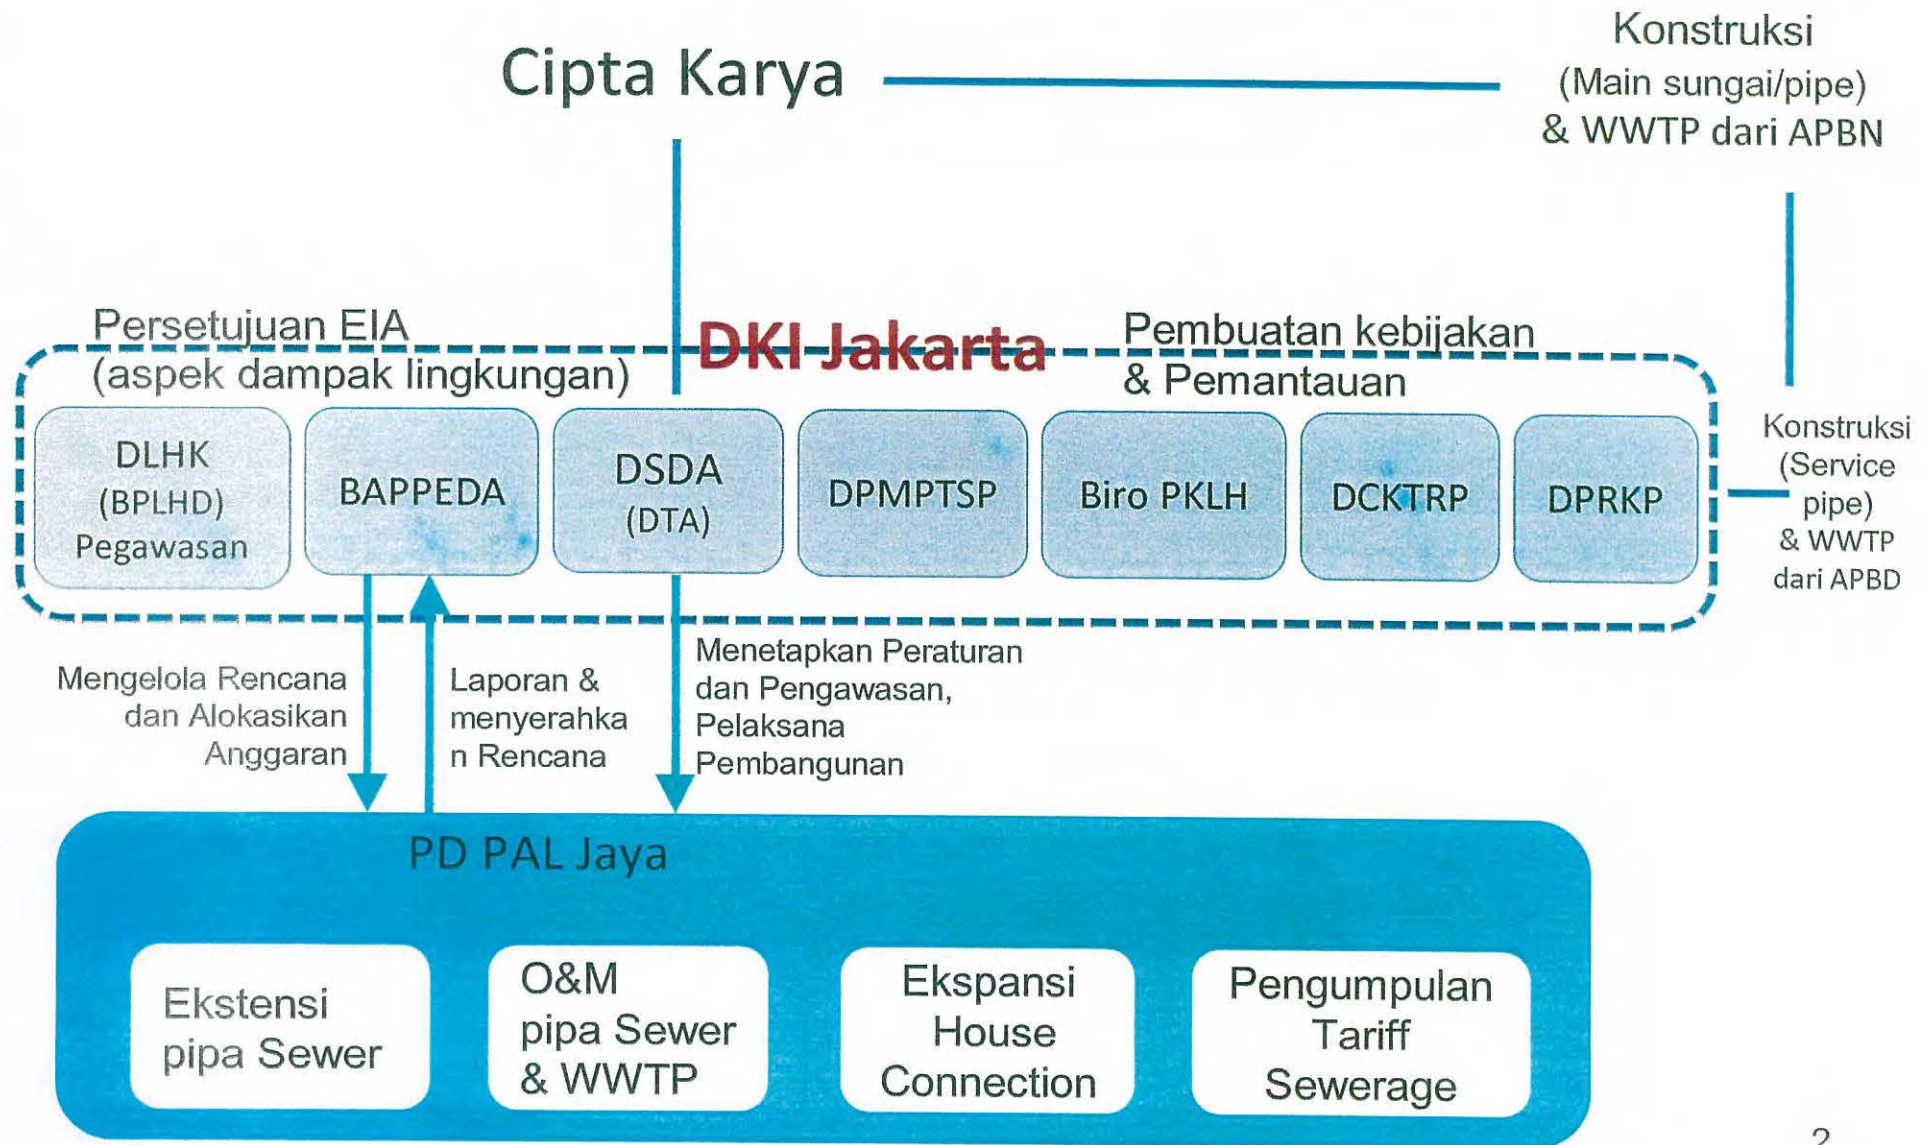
Cipta Karya

Konstruksi
(Main sungai/pipe)
& WWTP dari APBN

Persetujuan EIA
(aspek dampak lingkungan)

DKI Jakarta

Pembuatan kebijakan
& Pemantauan

DLHK
(BPLHD)
Pegawasan

BAPPEDA

DSDA
(DTA)

DPMPTSP

Biro PKLH

DCKTRP

DPRKP

Konstruksi
(Service
pipe)
& WWTP
dari APBD

Mengelola Rencana
dan Alokasikan
Anggaran

Laporan &
menyerahkan Rencana

Menetapkan Peraturan
dan Pengawasan,
Pelaksana
Pembangunan

PD PAL Jaya

Ekstensi
pipa Sewer

O&M
pipa Sewer
& WWTP

Ekspansi
House
Connection

Pengumpulan
Tariff
Sewerage

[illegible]